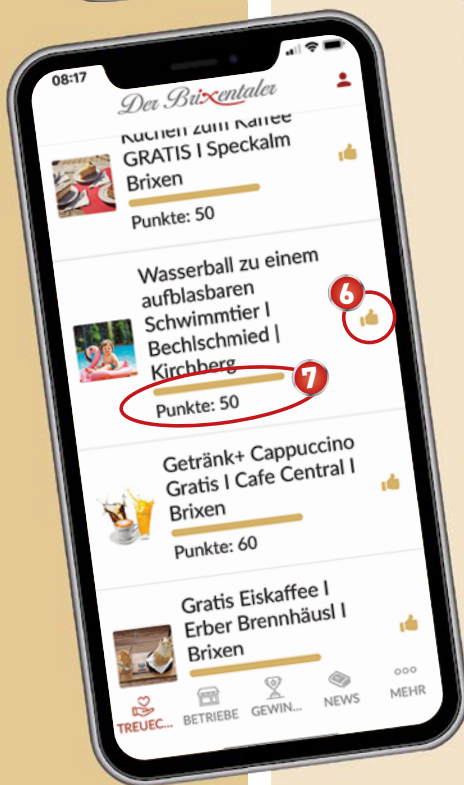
08:17

Der Brixentaler

Kuchen zum Kaffee GRATIS I Speckalm Brixen

Punkte: 50

Wasserball zu einem aufblasbaren Schwimmtier I Bechlschmied | Kirchberg

6

7

Punkte: 50

Getränk+ Cappuccino Gratis I Cafe Central I Brixen

Punkte: 60

Gratis Eiskaffee I Erber Brennhäusl I Brixen

TREUEC... BETRIEBE GEWIN... NEWS MEHR